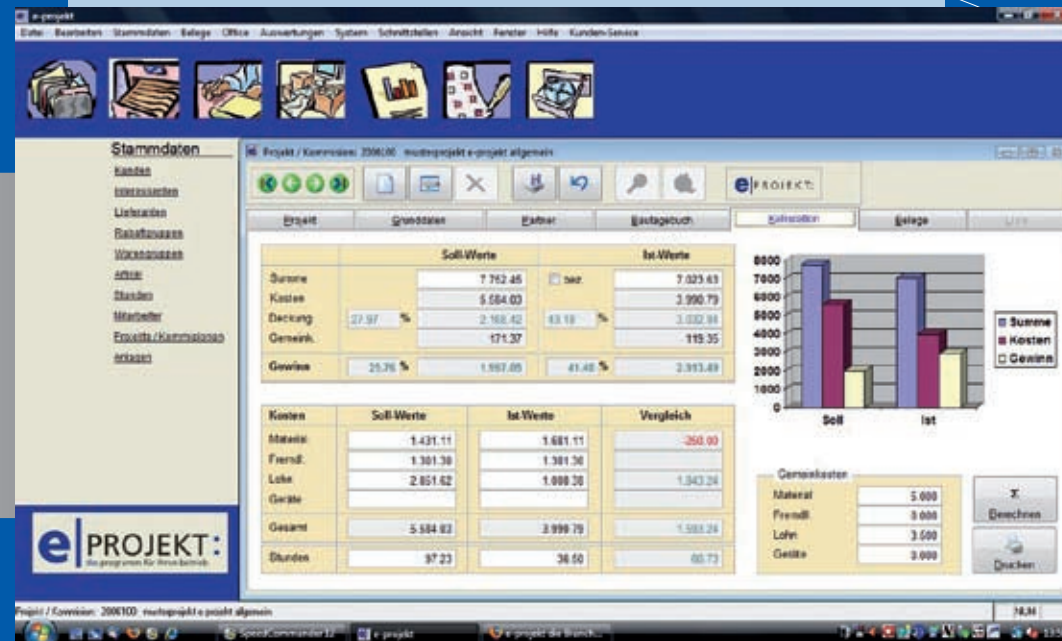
e-projekt

Datei Bearbeiten Stammdaten Belege Office Auswertungen System Schnittstellen Ansicht Fenster Hilfe Kunden-Service

Stammdaten
Kunden
Interessenten
Lieferanten
Rabattgruppen
Warengruppen
Artikel
Stunden
Mitarbeiter
Projekte/Kommissionen
Anlagen

e PROJEKT:
das programm für Ihren betrieb

Projekt / Kommission: 2006100 musterprojekt e-projekt allgemein

e PROJEKT:

Projekt | Grunddaten | Partner | Bautagebuch | Kalkulation | Belege | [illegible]

| | | Soll-Werte | | Ist-Werte |
|---|---|---|---|---|
| Summe | | 7.762,46 | ☐ bez. | 7.023,63 |
| Kosten | | 5.584,03 | | 3.990,79 |
| Deckung | 27,97 % | 2.168,42 | 43,18 % | 3.032,84 |
| Gemeink. | | 171,37 | | 119,35 |
| Gewinn | 25,76 % | 1.997,05 | 41,48 % | 2.913,49 |

| Kosten | Soll-Werte | Ist-Werte | Vergleich |
|---|---|---|---|
| Material | 1.431,11 | 1.681,11 | -250,00 |
| Fremdl. | 1.301,30 | 1.301,30 | |
| Lohn | 2.851,62 | 1.008,38 | 1.843,24 |
| Geräte | | | |
| Gesamt | 5.584,03 | 3.990,79 | 1.593,24 |
| Stunden | 97,23 | 36,50 | 60,73 |

8000
7000
6000
5000
4000
3000
2000
1000
0
Soll
Ist
Summe
Kosten
Gewinn

Gemeinkosten
Material 5.000
Fremdl. 0.000
Lohn 3.500
Geräte 0.000

Berechnen
Drucken

Projekt / Kommission: 2006100 musterprojekt e-projekt allgemein

SpeedCommander 12
e-projekt
e-projekt die Branch...
14:34